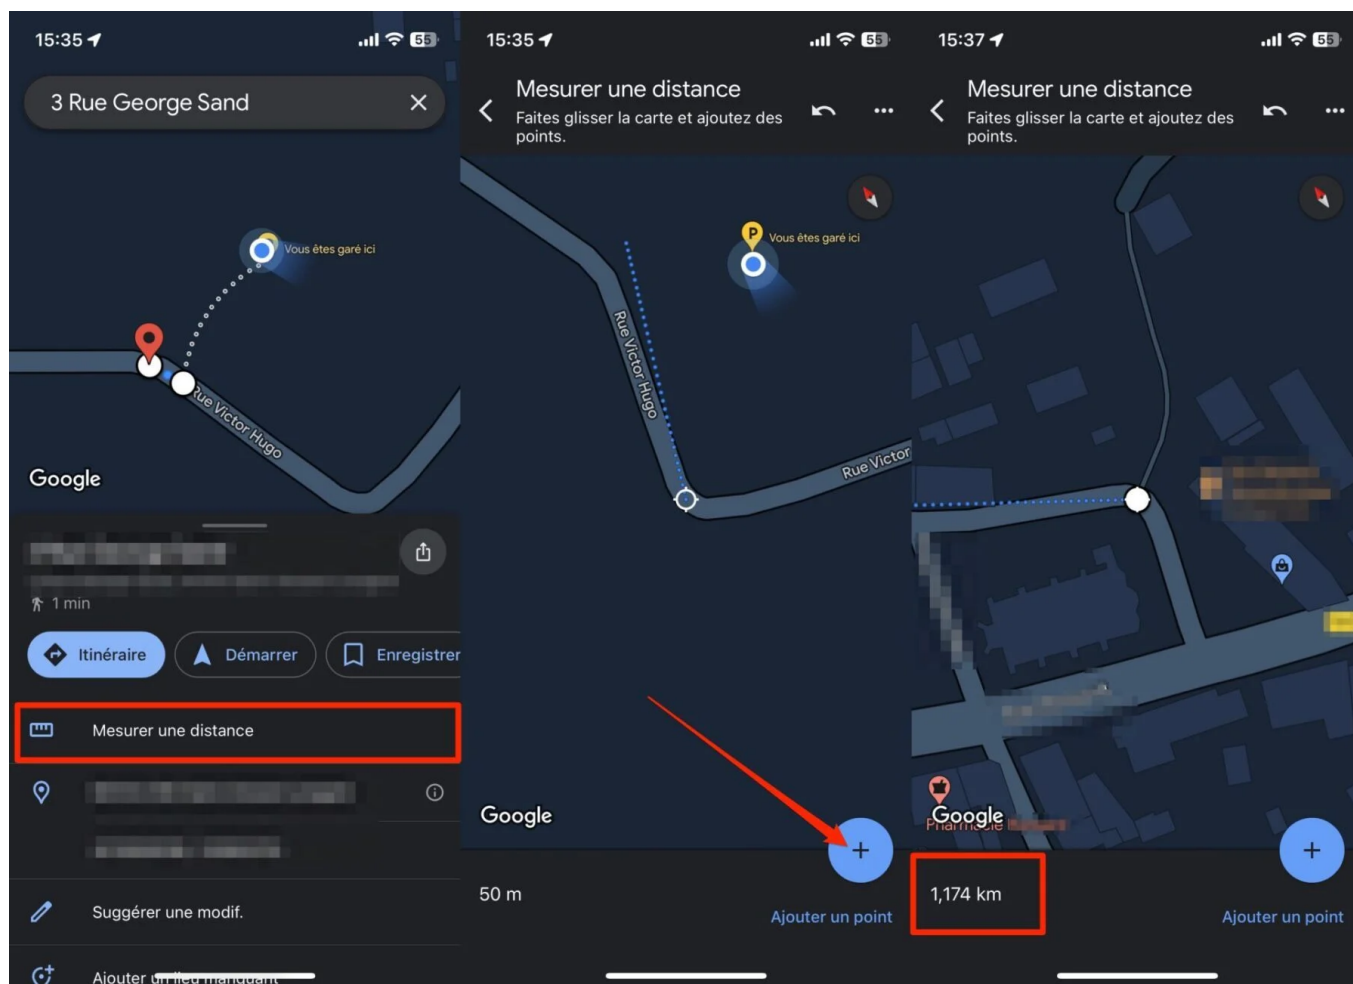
15:35 55

3 Rue George Sand ✕

Vous êtes garé ici

Rue Victor Hugo

Google

1 min

Itinéraire Démarrer Enregistrer

Mesurer une distance

Suggérer une modif.

Ajouter un lieu manquant

15:35 55

Mesurer une distance
Faites glisser la carte et ajoutez des points.

Vous êtes garé ici

Rue Victor Hugo

Rue Victor

Google

50 m

Ajouter un point

15:37 55

Mesurer une distance
Faites glisser la carte et ajoutez des points.

Google
Pharmacie

1,174 km

Ajouter un point